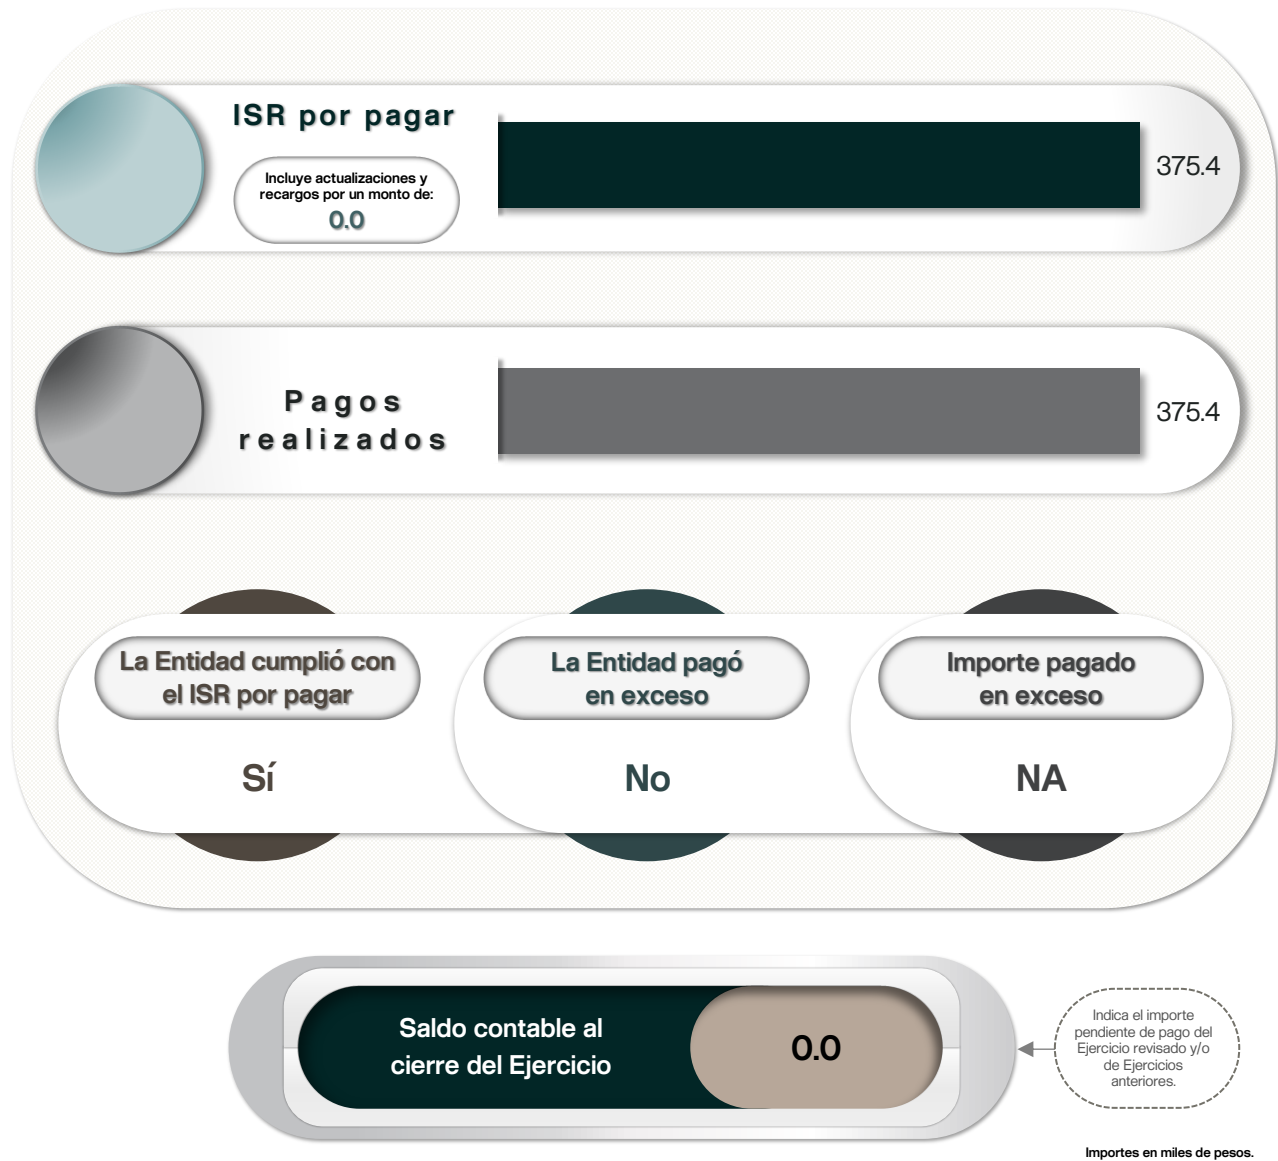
ISR por pagar

Incluye actualizaciones y recargos por un monto de:
0.0

375.4

Pagos realizados

375.4

La Entidad cumplió con el ISR por pagar

Sí

La Entidad pagó en exceso

No

Importe pagado en exceso

NA

Saldo contable al cierre del Ejercicio

0.0

Indica el importe pendiente de pago del Ejercicio revisado y/o de Ejercicios anteriores.

Importes en miles de pesos.